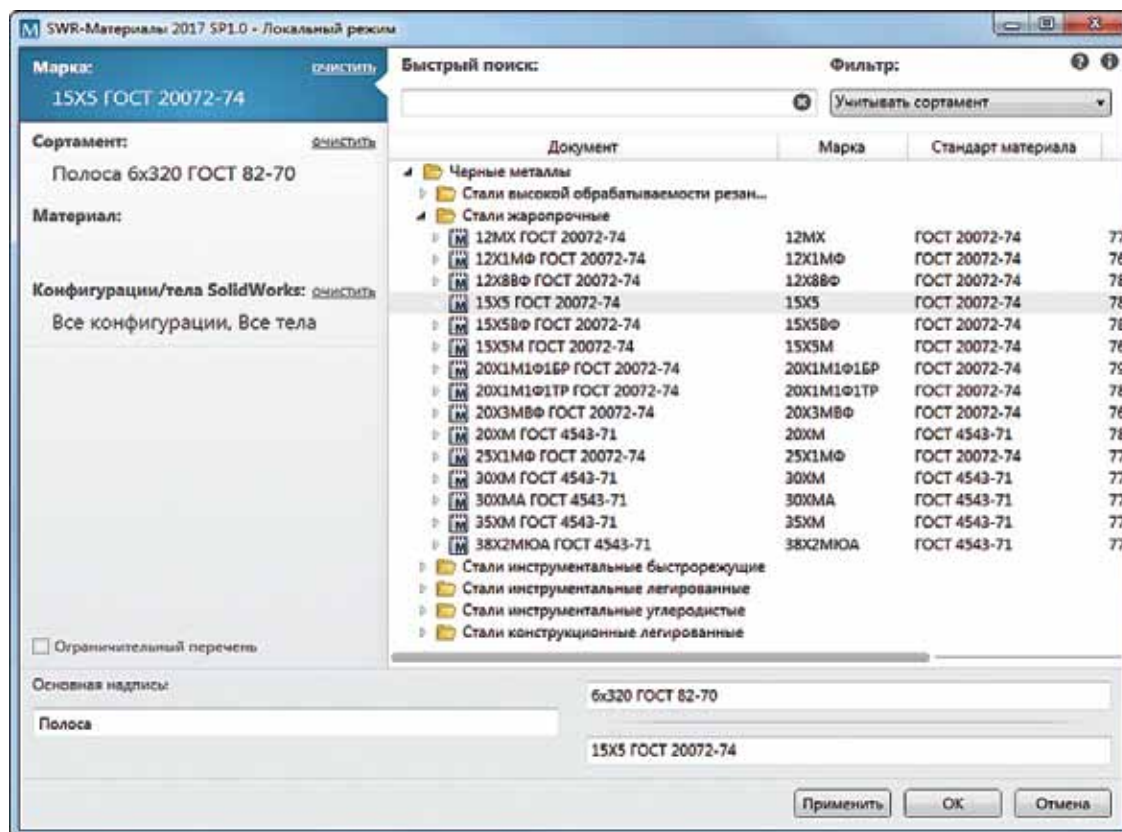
SWR-Материалы 2017 SP1.0 - Локальный режим

Марка: очистить
15Х5 ГОСТ 20072-74

Сортамент: очистить
Полоса 6x320 ГОСТ 82-70

Материал:

Конфигурации/тела SolidWorks: очистить
Все конфигурации, Все тела

Ограничительный перечень

Быстрый поиск:

Фильтр:
Учитывать сортамент

| Документ | Марка | Стандарт материала | |
|---|---|---|---|
| Черные металлы | | | |
| Стали высокой обрабатываемости резан... | | | |
| Стали жаропрочные | | | |
| 12МХ ГОСТ 20072-74 | 12МХ | ГОСТ 20072-74 | 7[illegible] |
| 12Х1МФ ГОСТ 20072-74 | 12Х1МФ | ГОСТ 20072-74 | 7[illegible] |
| 12Х8ВФ ГОСТ 20072-74 | 12Х8ВФ | ГОСТ 20072-74 | 7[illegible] |
| 15Х5 ГОСТ 20072-74 | 15Х5 | ГОСТ 20072-74 | 7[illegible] |
| 15Х5ВФ ГОСТ 20072-74 | 15Х5ВФ | ГОСТ 20072-74 | 7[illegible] |
| 15Х5М ГОСТ 20072-74 | 15Х5М | ГОСТ 20072-74 | 7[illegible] |
| 20Х1М1Ф1БР ГОСТ 20072-74 | 20Х1М1Ф1БР | ГОСТ 20072-74 | 7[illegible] |
| 20Х1М1Ф1ТР ГОСТ 20072-74 | 20Х1М1Ф1ТР | ГОСТ 20072-74 | 7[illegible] |
| 20Х3МВФ ГОСТ 20072-74 | 20Х3МВФ | ГОСТ 20072-74 | 7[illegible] |
| 20ХМ ГОСТ 4543-71 | 20ХМ | ГОСТ 4543-71 | 7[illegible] |
| 25Х1МФ ГОСТ 20072-74 | 25Х1МФ | ГОСТ 20072-74 | 7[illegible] |
| 30ХМ ГОСТ 4543-71 | 30ХМ | ГОСТ 4543-71 | 7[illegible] |
| 30ХМА ГОСТ 4543-71 | 30ХМА | ГОСТ 4543-71 | 7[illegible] |
| 35ХМ ГОСТ 4543-71 | 35ХМ | ГОСТ 4543-71 | 7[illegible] |
| 38Х2МЮА ГОСТ 4543-71 | 38Х2МЮА | ГОСТ 4543-71 | 7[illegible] |
| Стали инструментальные быстрорежущие | | | |
| Стали инструментальные легированные | | | |
| Стали инструментальные углеродистые | | | |
| Стали конструкционные легированные | | | |

Основная надписы:
Полоса
6x320 ГОСТ 82-70
15Х5 ГОСТ 20072-74

Применить ОК Отмена